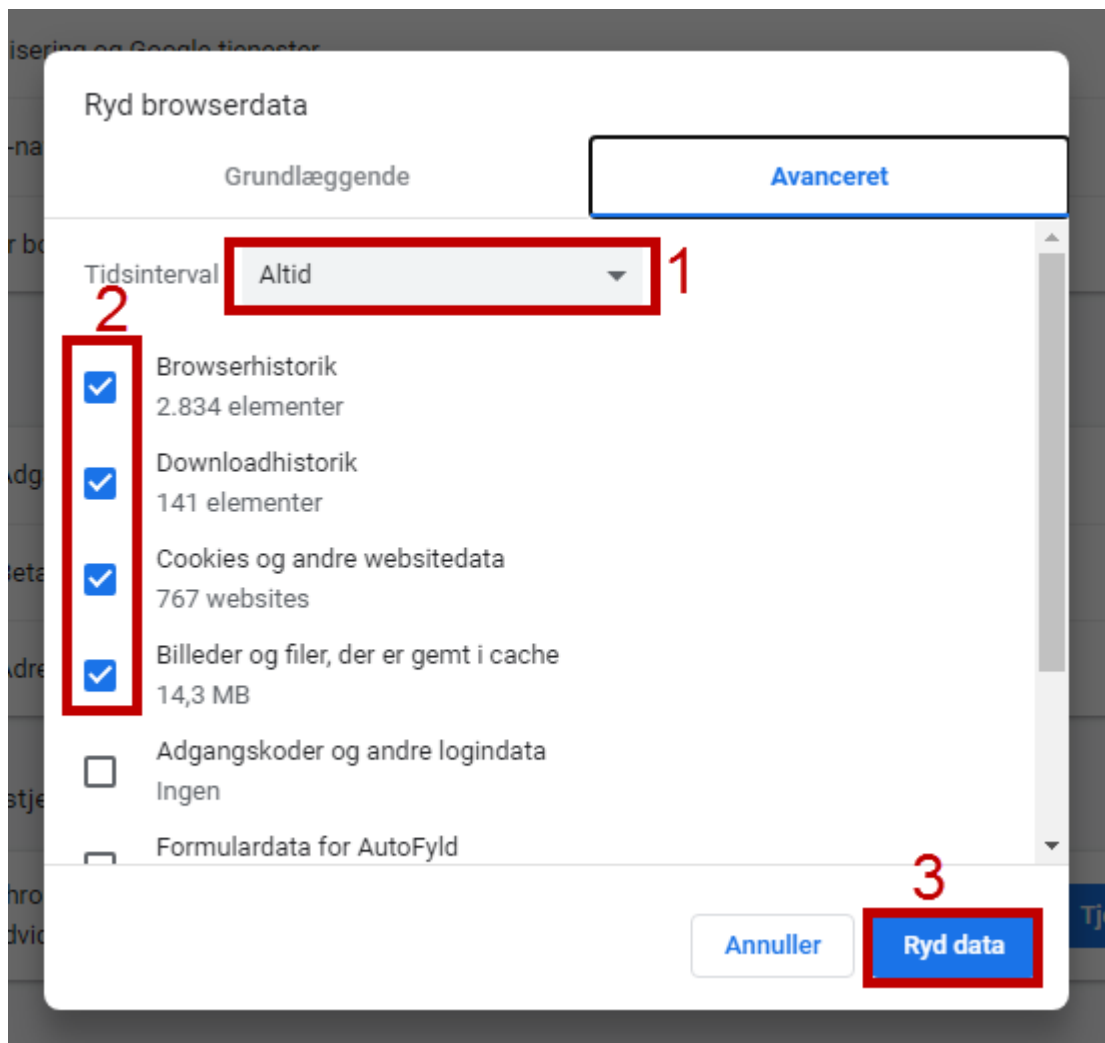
isering og Google tjenester

-na

r bo

Ryd browserdata

Grundlæggende

Avanceret

Tidsinterval

Altid

1

2

Browserhistorik
2.834 elementer

Downloadhistorik
141 elementer

Cookies og andre websitedata
767 websites

Billeder og filer, der er gemt i cache
14,3 MB

Adgangskoder og andre logindata
Ingen

Formulardata for AutoFyld

3

Annuller

Ryd data

Adg

Beta

Adre

stje

hro
dvic

Tj